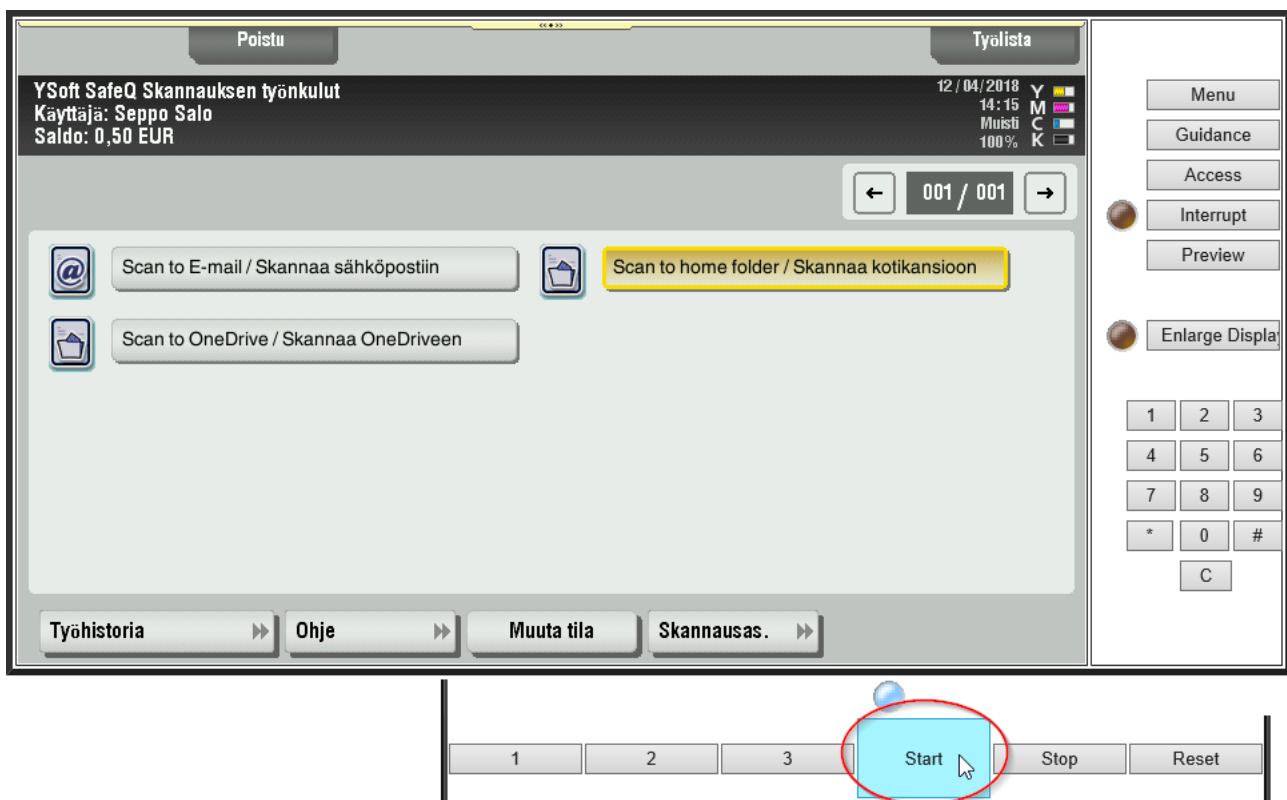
Poistu

Työlista

YSoft SafeQ Skannauksen työnkulut
Käyttäjä: Seppo Salo
Saldo: 0,50 EUR

12 / 04 / 2018
14:15
Muisti
100%

Y
M
C
K

←
001 / 001
→

Scan to E-mail / Skannaa sähköpostiin

Scan to home folder / Skannaa kotikansioon

Scan to OneDrive / Skannaa OneDriveen

Työhistoria

Ohje

Muuta tila

Skannausas.

Menu
Guidance
Access
Interrupt
Preview
Enlarge Displa

| 1 | 2 | 3 |
|---|---|---|
| 4 | 5 | 6 |
| 7 | 8 | 9 |
| * | 0 | # |
| | C | |

1
2
3
Start
Stop
Reset